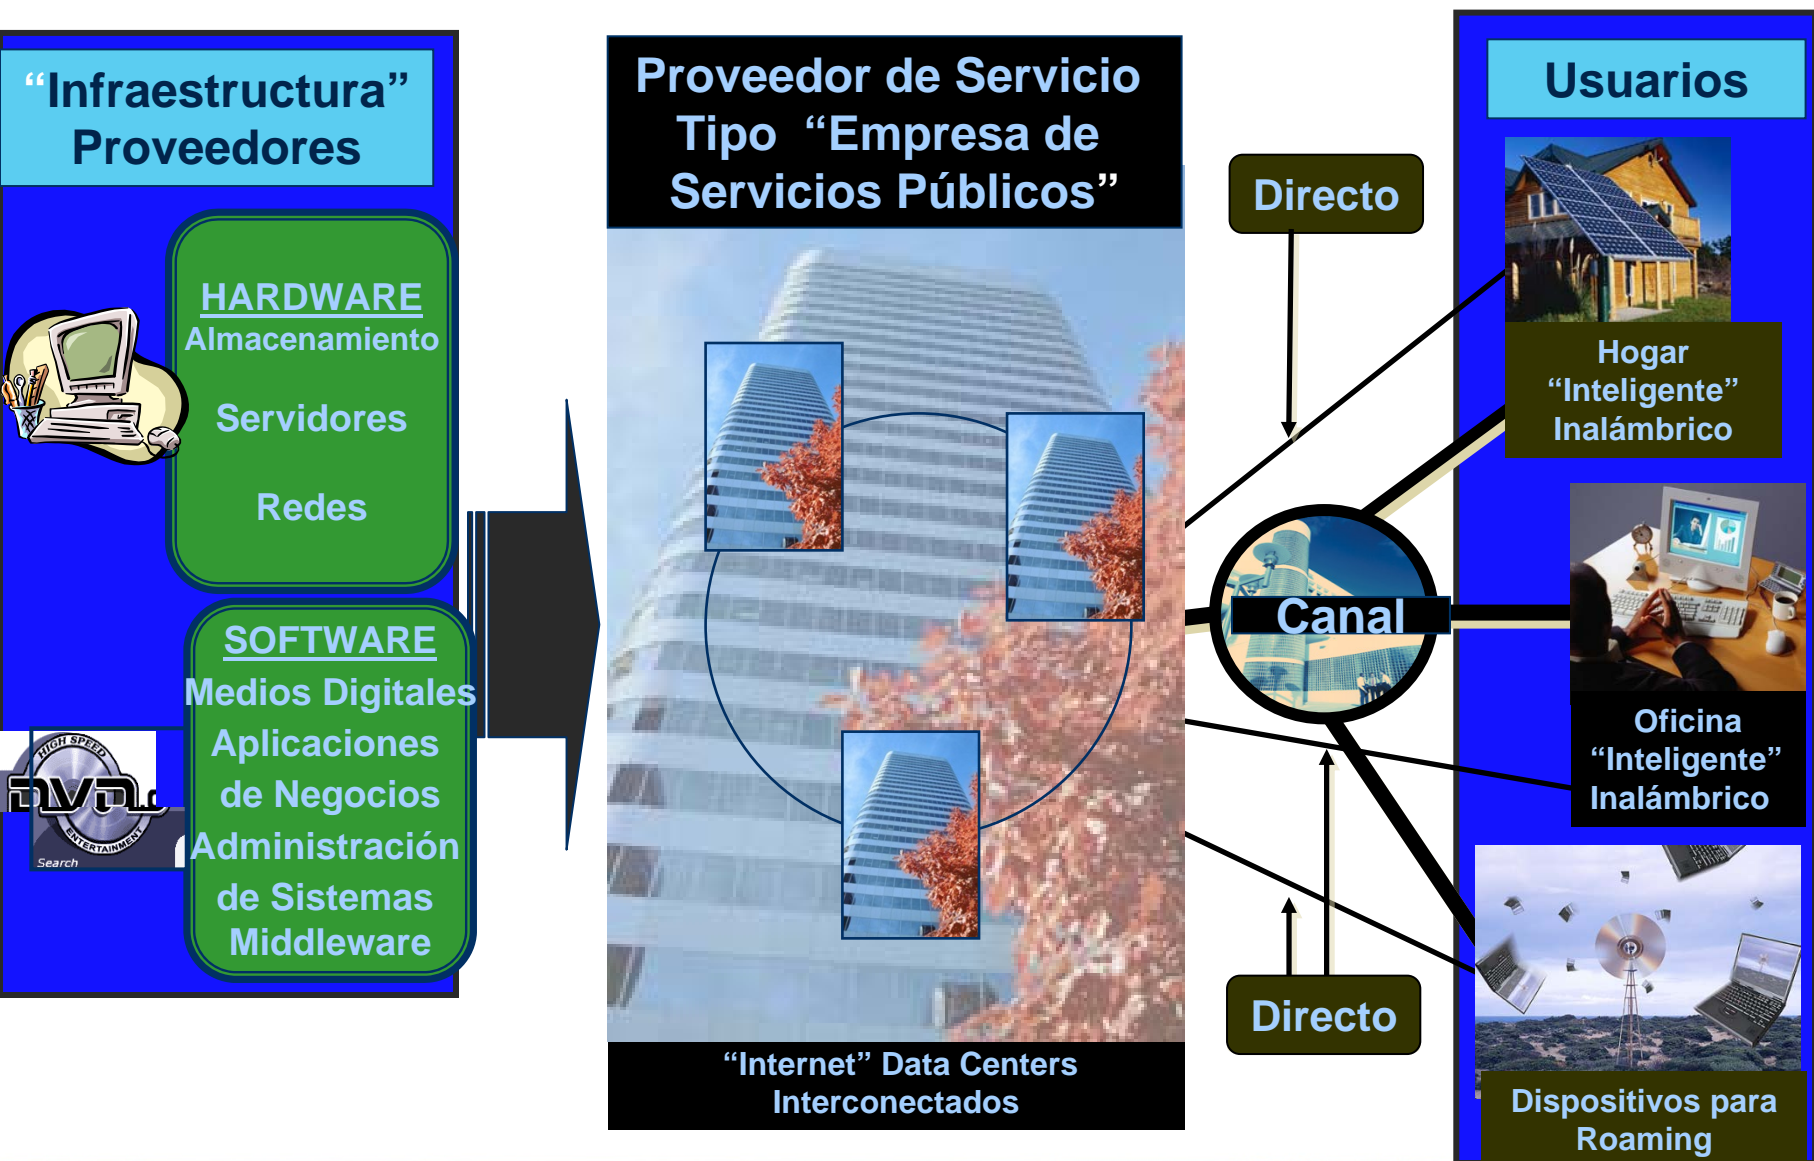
“Infraestructura” Proveedores

HARDWARE
Almacenamiento
Servidores
Redes

SOFTWARE
Medios Digitales
Aplicaciones de Negocios
Administración de Sistemas
Middleware

HIGH SPEED DVD ENTERTAINMENT
Search

Proveedor de Servicio Tipo “Empresa de Servicios Públicos”

“Internet” Data Centers Interconectados

Directo

Canal

Directo

Usuarios

Hogar “Inteligente” Inalámbrico

Oficina “Inteligente” Inalámbrico

Dispositivos para Roaming